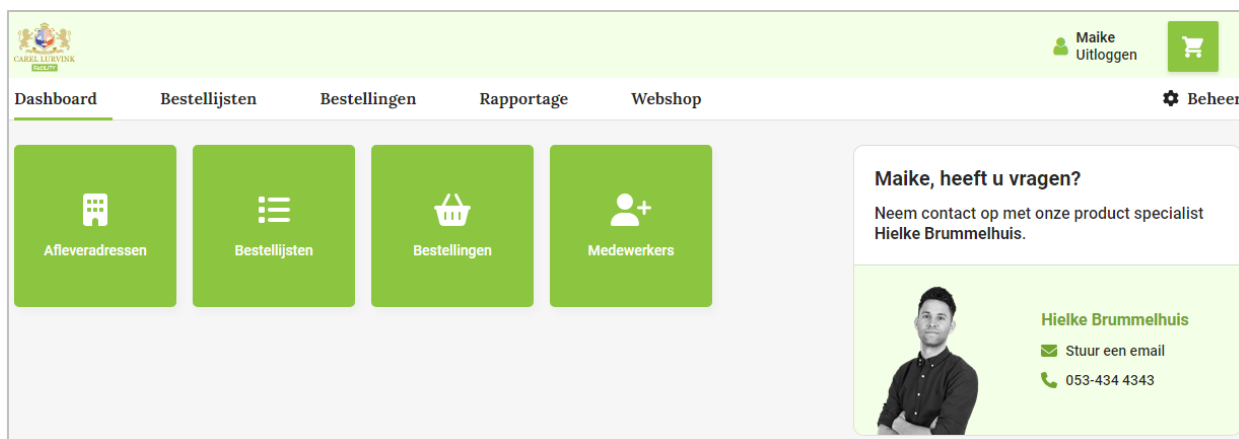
CAREL LURVINK
FACILITY

Maike
Uitloggen

Dashboard
Bestellijsten
Bestellingen
Rapportage
Webshop
Beheer

Afleveradressen
Bestellijsten
Bestellingen
Medewerkers

Maike, heeft u vragen?

Neem contact op met onze product specialist **Hielke Brummelhuis**.

Hielke Brummelhuis
Stuur een email
053-434 4343